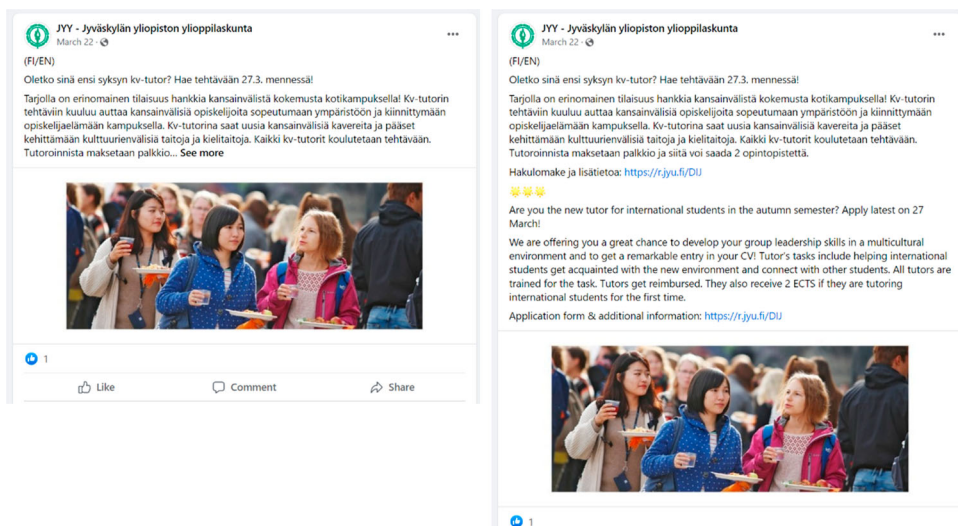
JYY - Jyväskylän yliopiston ylioppilaskunta
March 22 ·

(FI/EN)

Oletko sinä ensi syksyn kv-tutor? Hae tehtävään 27.3. mennessä!

Tarjolla on erinomainen tilaisuus hankkia kansainvälistä kokemusta kotikampuksella! Kv-tutorin tehtäviin kuuluu auttaa kansainvälisiä opiskelijoita sopeutumaan ympäristöön ja kiinnittymään opiskelijaelämään kampuksella. Kv-tutorina saat uusia kansainvälisiä kavereita ja pääset kehittämään kulttuurienvälisiä taitoja ja kielitaitoja. Kaikki kv-tutorit koulutetaan tehtävään. Tutoroinnista maksetaan palkkio... See more

1

Like
Comment
Share

JYY - Jyväskylän yliopiston ylioppilaskunta
March 22 ·

(FI/EN)

Oletko sinä ensi syksyn kv-tutor? Hae tehtävään 27.3. mennessä!

Tarjolla on erinomainen tilaisuus hankkia kansainvälistä kokemusta kotikampuksella! Kv-tutorin tehtäviin kuuluu auttaa kansainvälisiä opiskelijoita sopeutumaan ympäristöön ja kiinnittymään opiskelijaelämään kampuksella. Kv-tutorina saat uusia kansainvälisiä kavereita ja pääset kehittämään kulttuurienvälisiä taitoja ja kielitaitoja. Kaikki kv-tutorit koulutetaan tehtävään. Tutoroinnista maksetaan palkkio ja siitä voi saada 2 opintopistettä.

Hakulomake ja lisätietoa: https://r.jyu.fi/DIJ

Are you the new tutor for international students in the autumn semester? Apply latest on 27 March!

We are offering you a great chance to develop your group leadership skills in a multicultural environment and to get a remarkable entry in your CV! Tutor's tasks include helping international students get acquainted with the new environment and connect with other students. All tutors are trained for the task. Tutors get reimbursed. They also receive 2 ECTS if they are tutoring international students for the first time.

Application form & additional information: https://r.jyu.fi/DIJ

1